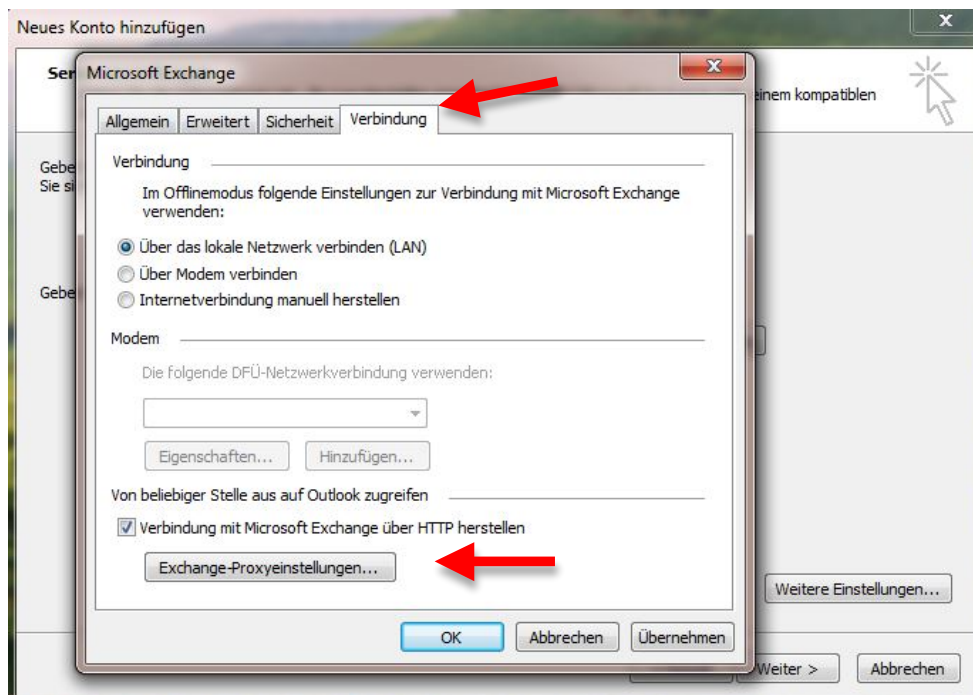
Neues Konto hinzufügen

Ser

einem kompatiblen

Gebe
Sie si

Gebe

Microsoft Exchange

Allgemein | Erweitert | Sicherheit | Verbindung

Verbindung

Im Offlinemodus folgende Einstellungen zur Verbindung mit Microsoft Exchange verwenden:

Über das lokale Netzwerk verbinden (LAN)
Über Modem verbinden
Internetverbindung manuell herstellen

Modem

Die folgende DFÜ-Netzwerkverbindung verwenden:

Eigenschaften... | Hinzufügen...

Von beliebiger Stelle aus auf Outlook zugreifen

Verbindung mit Microsoft Exchange über HTTP herstellen

Exchange-Proxyeinstellungen...

OK | Abbrechen | Übernehmen

Weitere Einstellungen...

Weiter > | Abbrechen